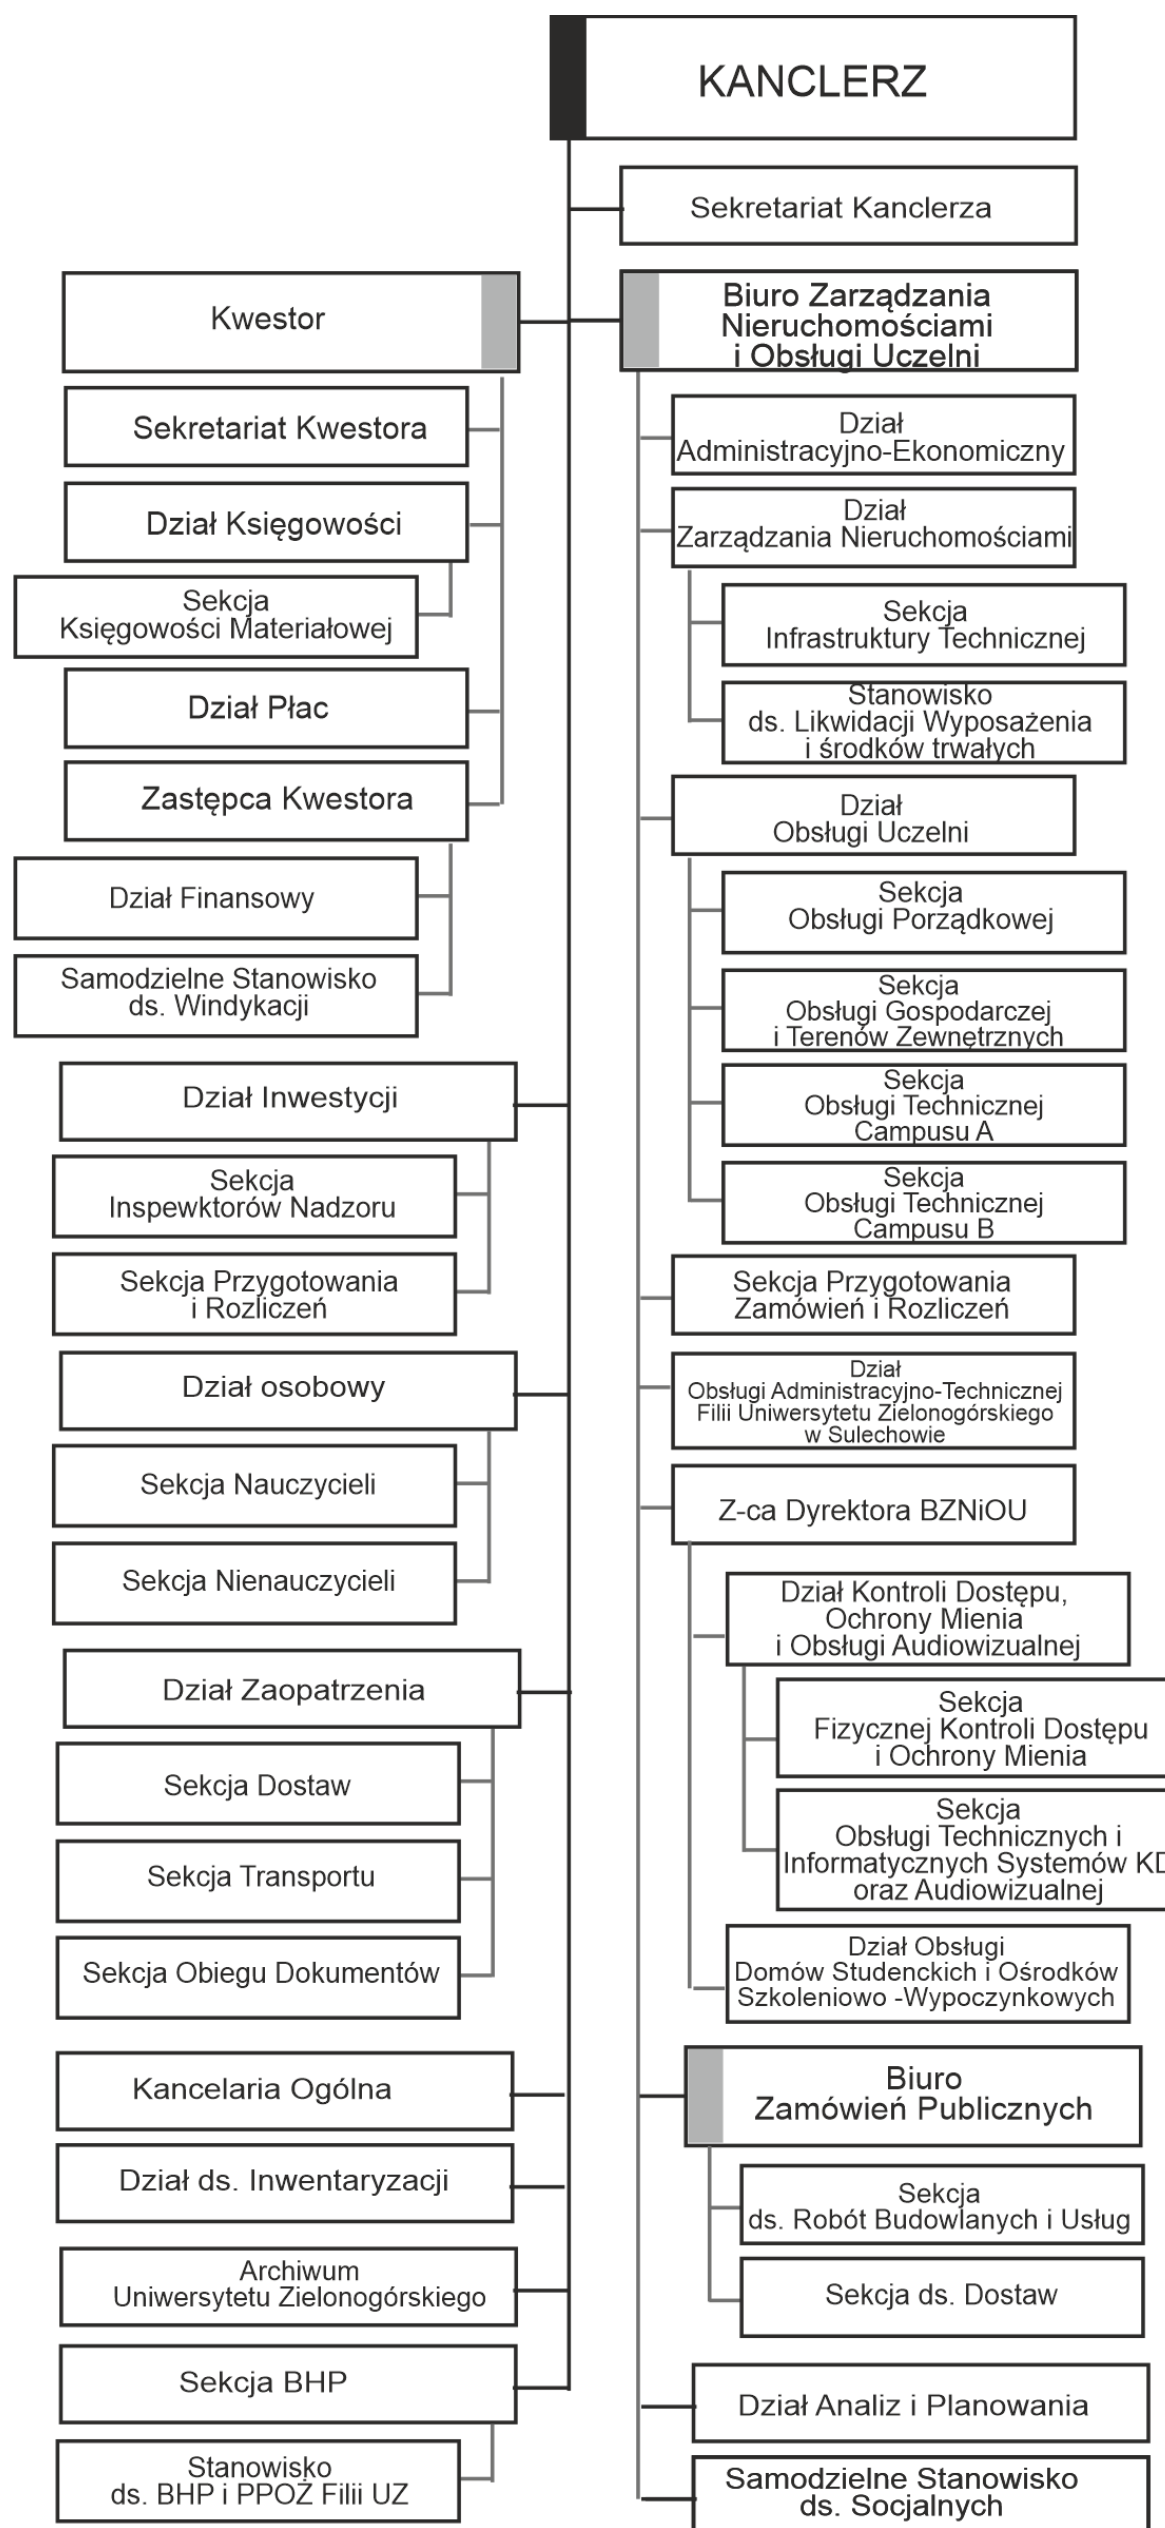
KANCLERZ

Sekretariat Kanclerza

Kwestor

Biuro Zarządzania Nieruchomościami i Obsługi Uczelni

Sekretariat Kwestora

Dział Księgowości

Sekcja Księgowości Materiałowej

Dział Płac

Zastępca Kwestora

Dział Finansowy

Samodzielne Stanowisko ds. Windykacji

Dział Inwestycji

Sekcja Inspewktorów Nadzoru

Sekcja Przygotowania i Rozliczeń

Dział osobowy

Sekcja Nauczycieli

Sekcja Nienauczycieli

Dział Zaopatrzenia

Sekcja Dostaw

Sekcja Transportu

Sekcja Obiegu Dokumentów

Kancelaria Ogólna

Dział ds. Inwentaryzacji

Archiwum Uniwersytetu Zielonogórskiego

Sekcja BHP

Stanowisko ds. BHP i PPOŻ Filii UZ

Dział Administracyjno-Ekonomiczny

Dział Zarządzania Nieruchomościami

Sekcja Infrastruktury Technicznej

Stanowisko ds. Likwidacji Wyposażenia i środków trwałych

Dział Obsługi Uczelni

Sekcja Obsługi Porządkowej

Sekcja Obsługi Gospodarczej i Terenów Zewnętrznych

Sekcja Obsługi Technicznej Campusu A

Sekcja Obsługi Technicznej Campusu B

Sekcja Przygotowania Zamówień i Rozliczeń

Dział Obsługi Administracyjno-Technicznej Filii Uniwersytetu Zielonogórskiego w Sulechowie

Z-ca Dyrektora BZNiOU

Dział Kontroli Dostępu, Ochrony Mienia i Obsługi Audiowizualnej

Sekcja Fizycznej Kontroli Dostępu i Ochrony Mienia

Sekcja Obsługi Technicznych i Informatycznych Systemów K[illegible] oraz Audiowizualnej

Dział Obsługi Domów Studenckich i Ośrodków Szkoleniowo -Wypoczynkowych

Biuro Zamówień Publicznych

Sekcja ds. Robót Budowlanych i Usług

Sekcja ds. Dostaw

Dział Analiz i Planowania

Samodzielne Stanowisko ds. Socjalnych